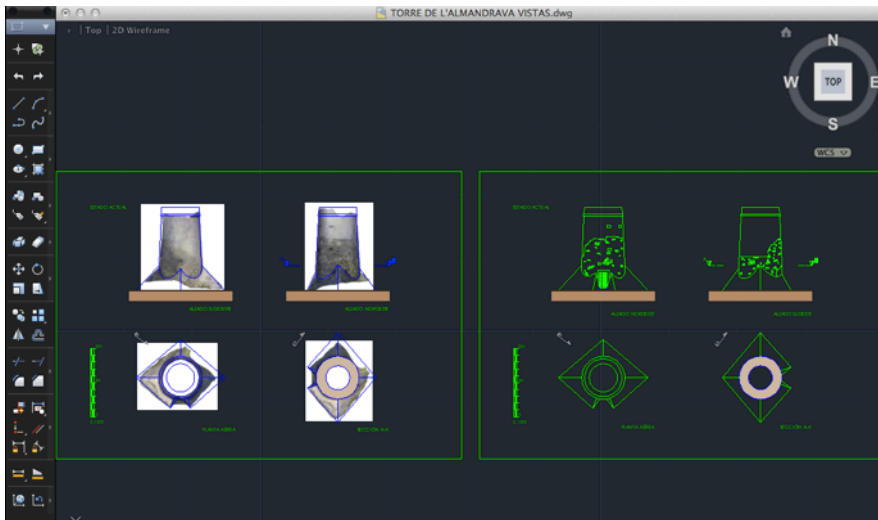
TORRE DE L'ALMANDRAVA VISTAS.dwg

- | Top | 2D Wireframe

N
W
TOP
E
S
WCS

ESTADO ACTUAL
ALZADO SUDOESTE
ALZADO NOROESTE
PLANTA AÉREA
SECCIÓN A-A

ESTADO ACTUAL
ALZADO NOROESTE
ALZADO SUDESTE
PLANTA AÉREA
SECCIÓN A-A